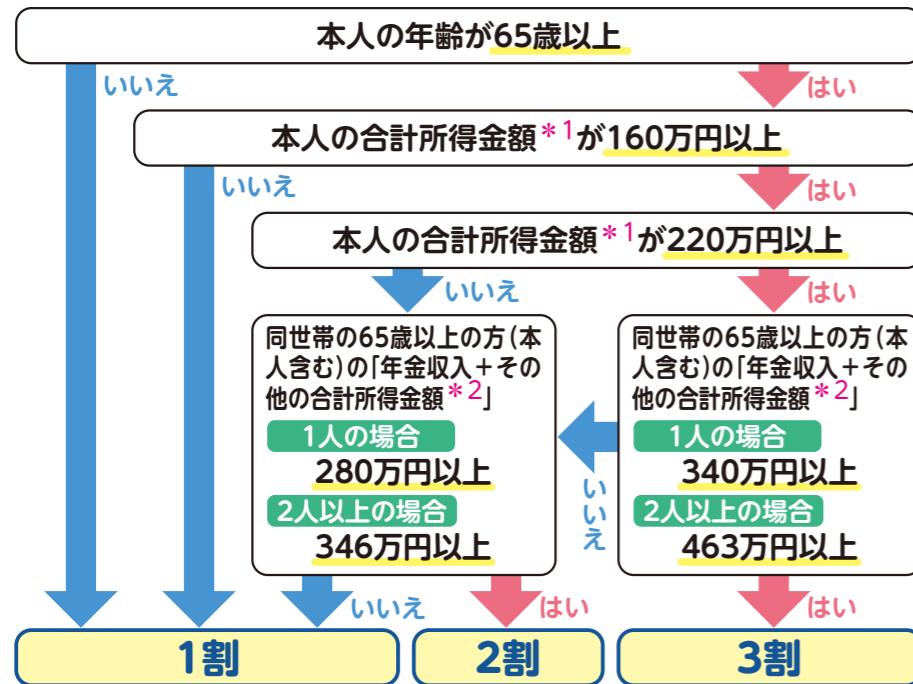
本人の年齢が65歳以上

いいえ

はい

本人の合計所得金額＊1が160万円以上

いいえ

はい

本人の合計所得金額＊1が220万円以上

いいえ

はい

同世帯の65歳以上の方（本人含む）の「年金収入＋その他の合計所得金額＊2」

1人の場合
280万円以上

2人以上の場合
346万円以上

同世帯の65歳以上の方（本人含む）の「年金収入＋その他の合計所得金額＊2」

1人の場合
340万円以上

2人以上の場合
463万円以上

いいえ

いいえ

はい

はい

1割

2割

3割